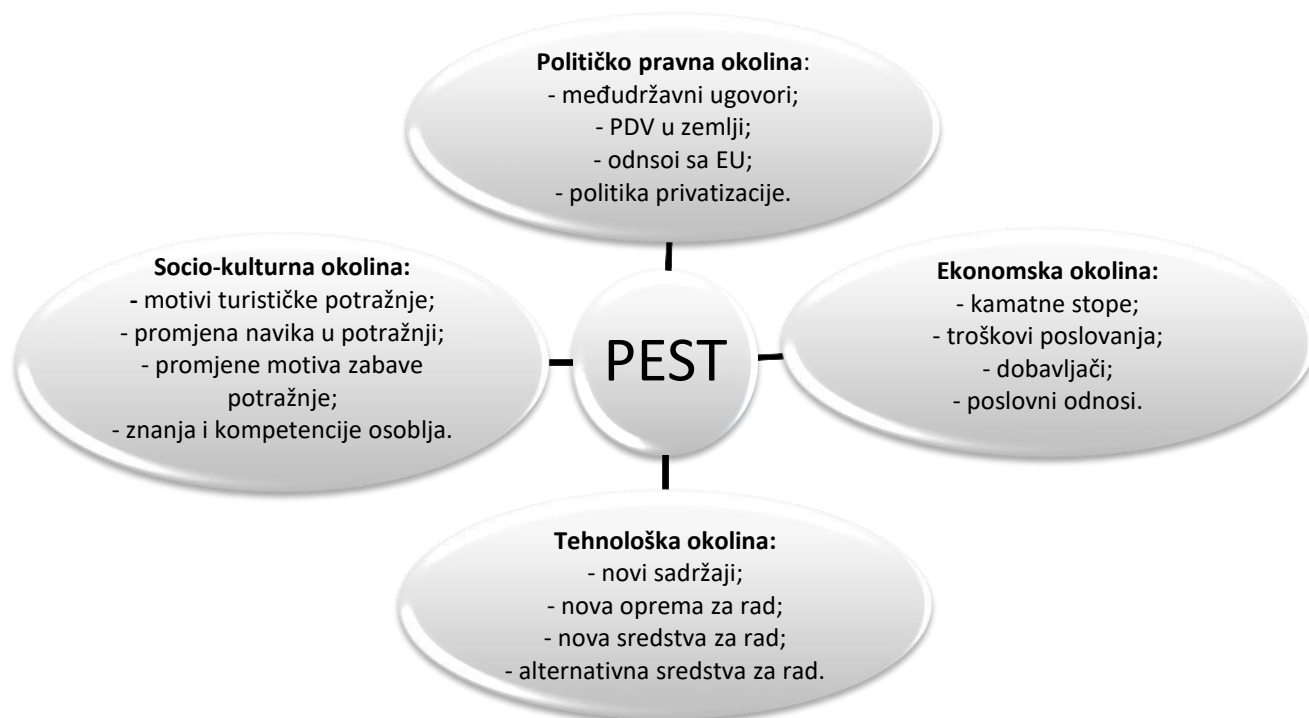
**Političko pravna okolina**:
- međudržavni ugovori;
- PDV u zemlji;
- odnsoi sa EU;
- politika privatizacije.

**Socio-kulturna okolina:**
- motivi turističke potražnje;
- promjena navika u potražnji;
- promjene motiva zabave potražnje;
- znanja i kompetencije osoblja.

PEST

**Ekonomska okolina:**
- kamatne stope;
- troškovi poslovanja;
- dobavljači;
- poslovni odnosi.

**Tehnološka okolina:**
- novi sadržaji;
- nova oprema za rad;
- nova sredstva za rad;
- alternativna sredstva za rad.